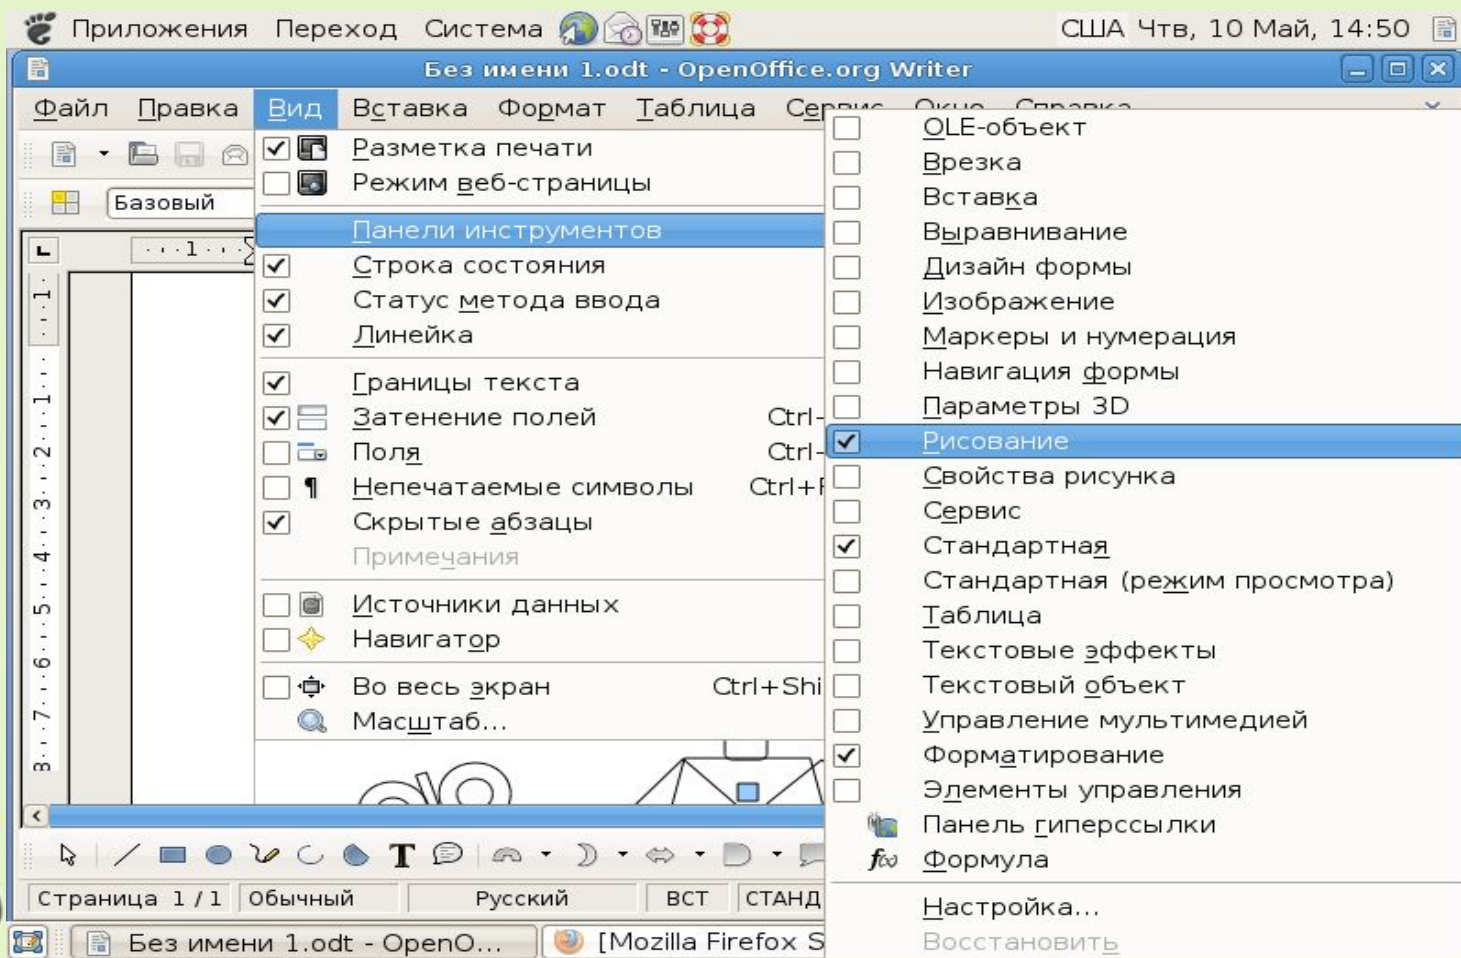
Приложения Переход Система США Чтв, 10 Май, 14:50

Без имени 1.odt - OpenOffice.org Writer

Файл Правка Вид Вставка Формат Таблица Сер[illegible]

Базовый

Разметка печати
Режим веб-страницы
Панели инструментов
Строка состояния
Статус метода ввода
Линейка
Границы текста
Затенение полей Ctrl-
Поля Ctrl-
Непечатаемые символы Ctrl+F
Скрытые абзацы
Примечания
Источники данных
Навигатор
Во весь экран Ctrl+Shi
Масштаб...

OLE-объект
Врезка
Вставка
Выравнивание
Дизайн формы
Изображение
Маркеры и нумерация
Навигация формы
Параметры 3D
Рисование
Свойства рисунка
Сервис
Стандартная
Стандартная (режим просмотра)
Таблица
Текстовые эффекты
Текстовый объект
Управление мультимедией
Форматирование
Элементы управления
Панель гиперссылки
Формула
Настройка...
Восстановить

Страница 1 / 1 Обычный Русский ВСТ СТАНД

Без имени 1.odt - OpenO... [Mozilla Firefox S